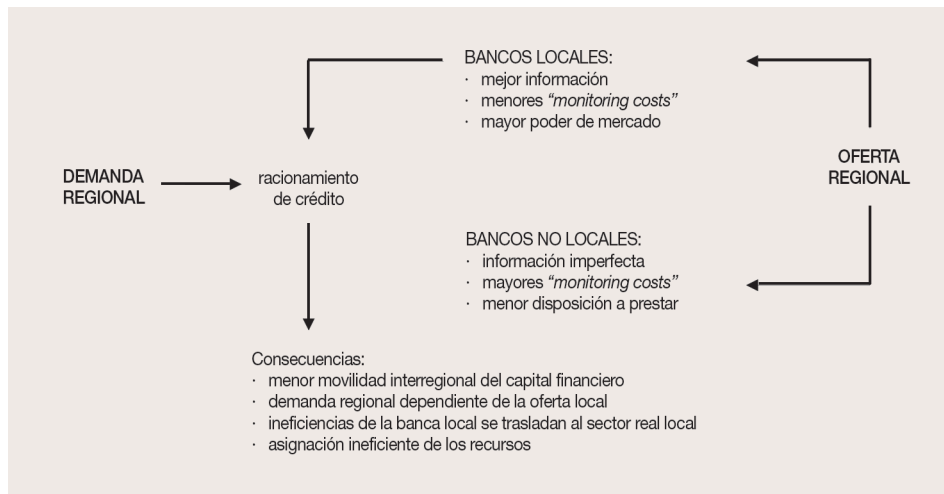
BANCOS LOCALES:
· mejor información
· menores *"monitoring costs"*
· mayor poder de mercado

DEMANDA REGIONAL

racionamiento de crédito

OFERTA REGIONAL

BANCOS NO LOCALES:
· información imperfecta
· mayores *"monitoring costs"*
· menor disposición a prestar

Consecuencias:
· menor movilidad interregional del capital financiero
· demanda regional dependiente de la oferta local
· ineficiencias de la banca local se trasladan al sector real local
· asignación ineficiente de los recursos